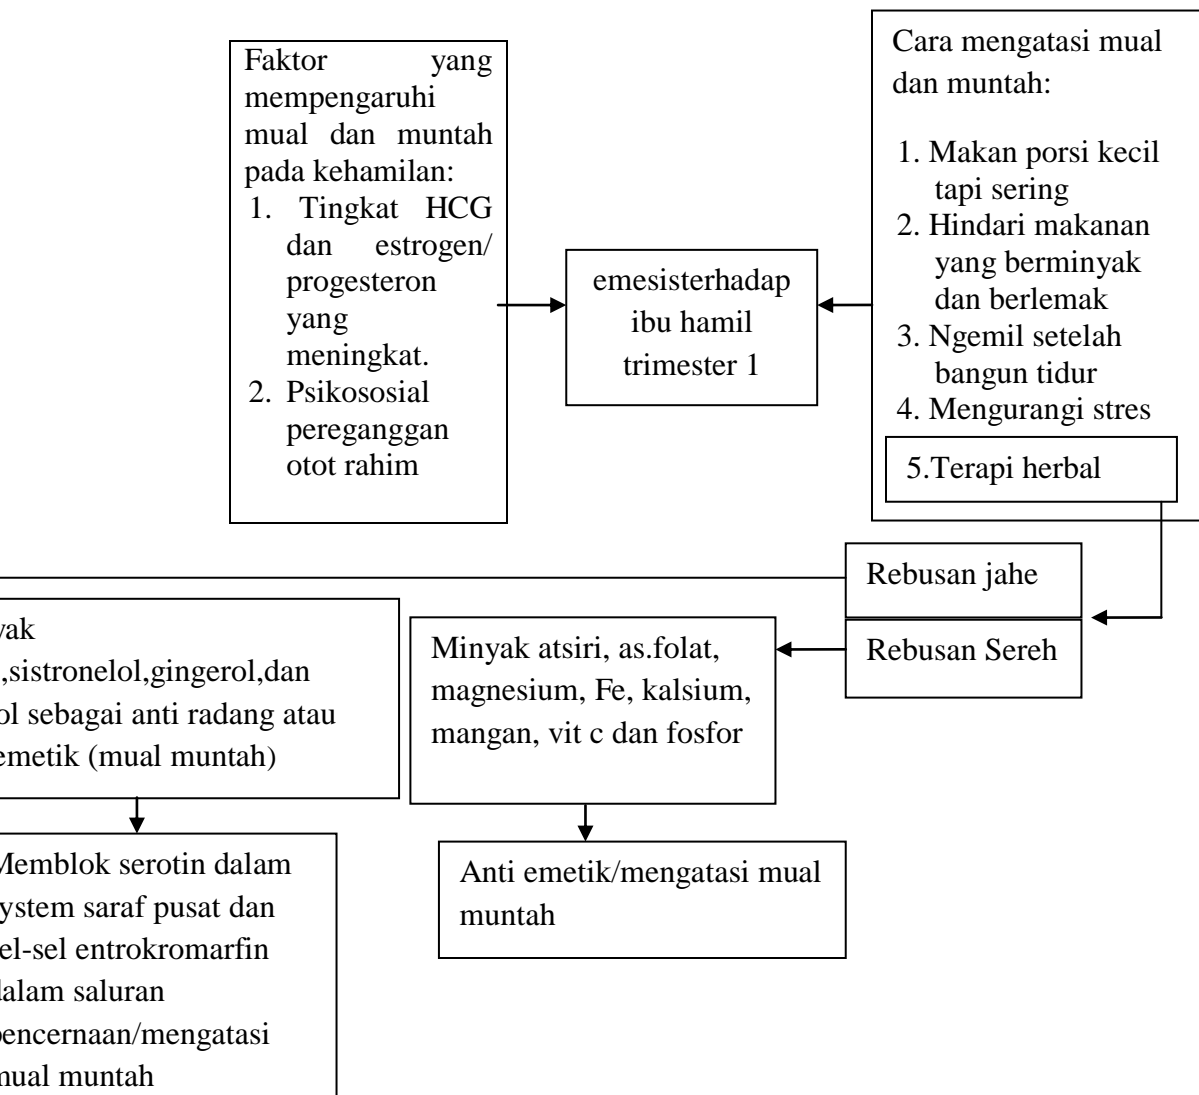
Faktor yang mempengaruhi mual dan muntah pada kehamilan:
1. Tingkat HCG dan estrogen/ progesteron yang meningkat.
2. Psikososial pereganggan otot rahim

emesisterhadap ibu hamil trimester 1

Cara mengatasi mual dan muntah:
1. Makan porsi kecil tapi sering
2. Hindari makanan yang berminyak dan berlemak
3. Ngemil setelah bangun tidur
4. Mengurangi stres
5.Terapi herbal

Rebusan jahe

Rebusan Sereh

yak ,sistronelol,gingerol,dan ol sebagai anti radang atau emetik (mual muntah)

Minyak atsiri, as.folat, magnesium, Fe, kalsium, mangan, vit c dan fosfor

Memblok serotin dalam ystem saraf pusat dan el-sel entrokromarfin dalam saluran pencernaan/mengatasi mual muntah

Anti emetik/mengatasi mual muntah